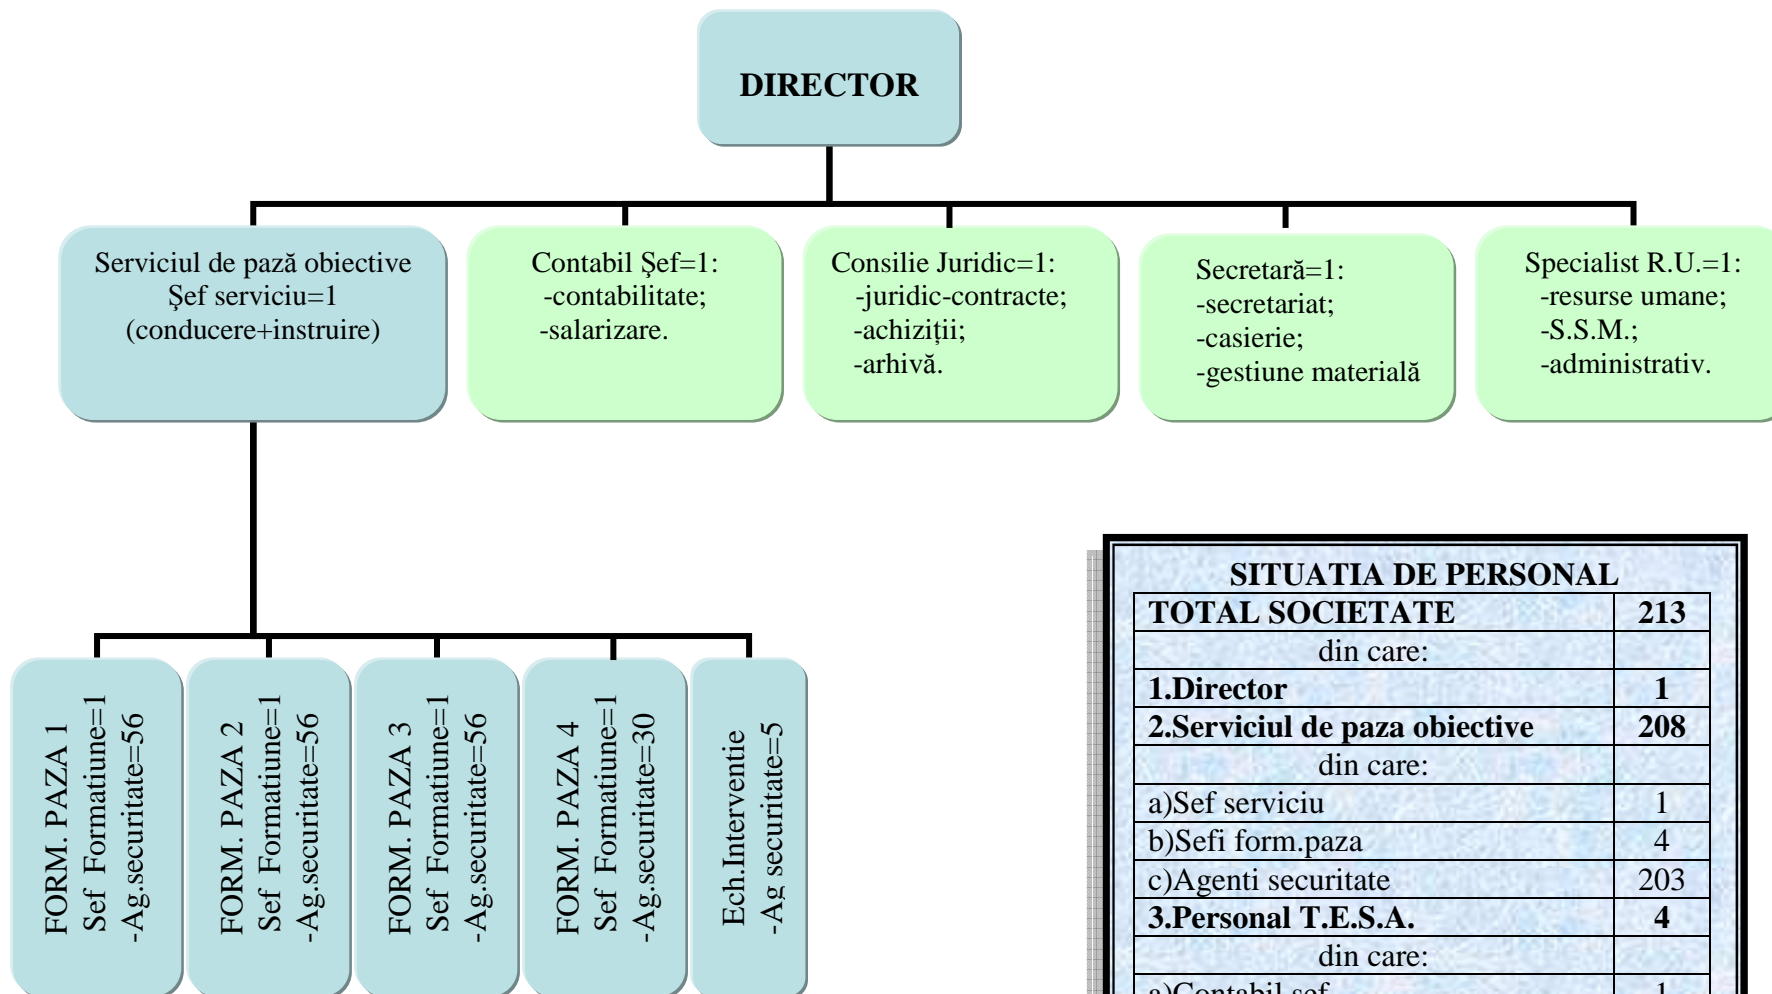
DIRECTOR

Serviciul de pază obiective
Şef serviciu=1
(conducere+instruire)

Contabil Şef=1:
-contabilitate;
-salarizare.

Consilie Juridic=1:
-juridic-contracte;
-achiziţii;
-arhivă.

Secretară=1:
-secretariat;
-casierie;
-gestiune materială

Specialist R.U.=1:
-resurse umane;
-S.S.M.;
-administrativ.

FORM. PAZA 1
Sef Formatiune=1
-Ag.securitate=56

FORM. PAZA 2
Sef Formatiune=1
-Ag.securitate=56

FORM. PAZA 3
Sef Formatiune=1
-Ag.securitate=56

FORM. PAZA 4
Sef Formatiune=1
-Ag.securitate=30

Ech.Interventie
-Ag securitate=5

SITUATIA DE PERSONAL

| TOTAL SOCIETATE | 213 |
|---|---|
| din care: | |
| 1.Director | 1 |
| 2.Serviciul de paza obiective | 208 |
| din care: | |
| a)Sef serviciu | 1 |
| b)Sefi form.paza | 4 |
| c)Agenti securitate | 203 |
| 3.Personal T.E.S.A. | 4 |
| din care: | |
| a)Contabil sef | 1 |